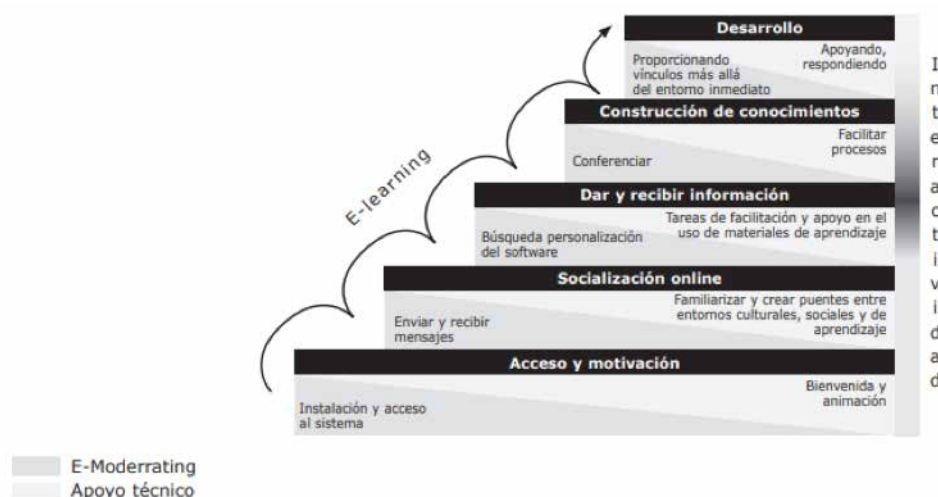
E-learning

Desarrollo

Proporcionando vínculos más allá del entorno inmediato

Apoyando, respondiendo

Construcción de conocimientos

Conferenciar

Facilitar procesos

Dar y recibir información

Búsqueda personalización del software

Tareas de facilitación y apoyo en el uso de materiales de aprendizaje

Socialización online

Enviar y recibir mensajes

Familiarizar y crear puentes entre entornos culturales, sociales y de aprendizaje

Acceso y motivación

Instalación y acceso al sistema

Bienvenida y animación

I
n
t
e
r
a
c
t
i
v
i
d
a
d

E-Moderrating
Apoyo técnico